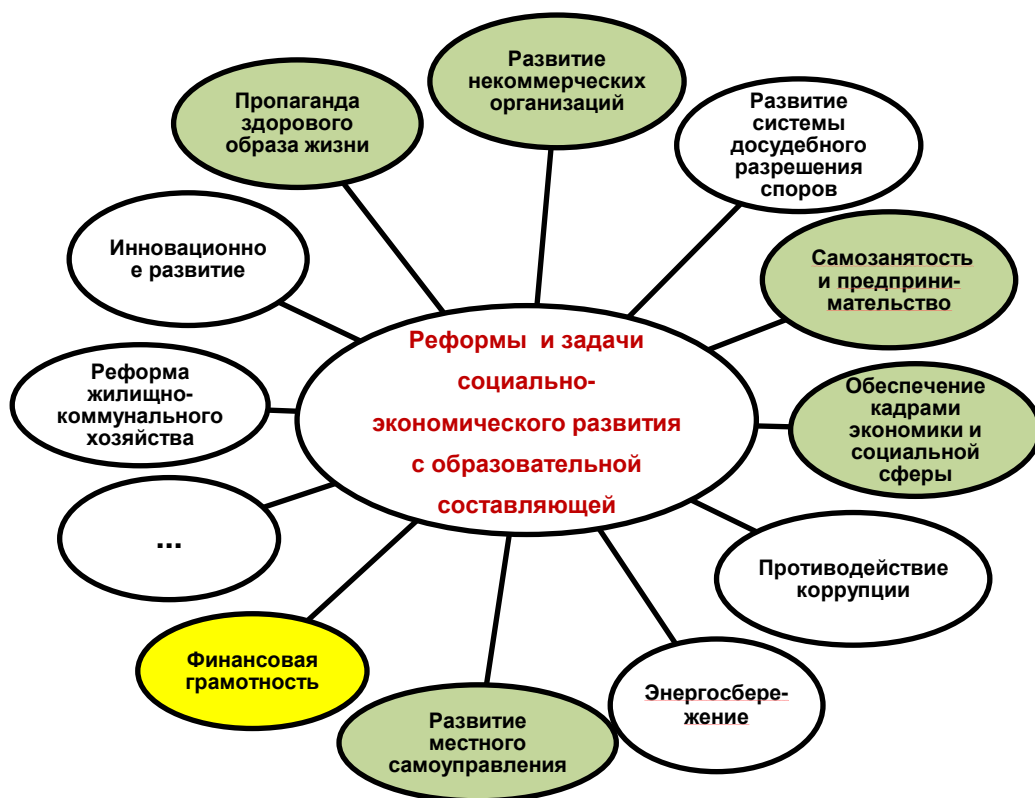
Реформы и задачи социально-экономического развития с образовательной составляющей

Развитие некоммерческих организаций

Развитие системы досудебного разрешения споров

Самозанятость и предпринимательство

Обеспечение кадрами экономики и социальной сферы

Противодействие коррупции

Энергосбережение

Развитие местного самоуправления

Финансовая грамотность

...

Реформа жилищно-коммунального хозяйства

Инновационное развитие

Пропаганда здорового образа жизни